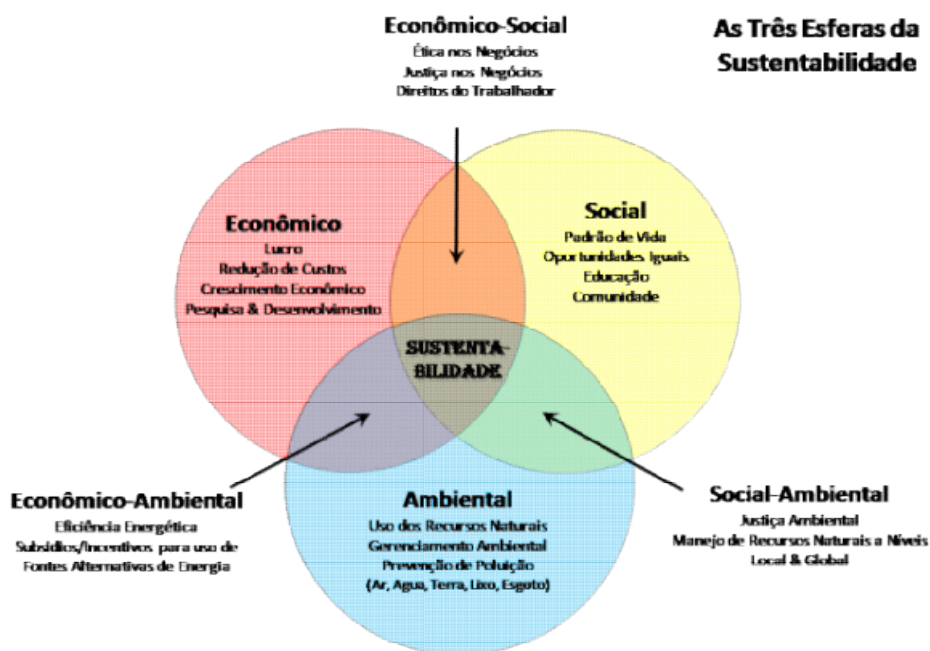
Econômico-Social
Ética nos Negócios
Justiça nos Negócios
Direitos do Trabalhador

As Três Esferas da Sustentabilidade

Econômico
Lucro
Redução de Custos
Crescimento Econômico
Pesquisa & Desenvolvimento

Social
Padrão de Vida
Oportunidades Iguais
Educação
Comunidade

SUSTENTA-BILIDADE

Econômico-Ambiental
Eficiência Energética
Subsídios/Incentivos para uso de Fontes Alternativas de Energia

Ambiental
Uso dos Recursos Naturais
Gerenciamento Ambiental
Prevenção de Poluição
(Ar, Agua, Terra, Lixo, Esgoto)

Social-Ambiental
Justiça Ambiental
Manejo de Recursos Naturais a Níveis Local & Global